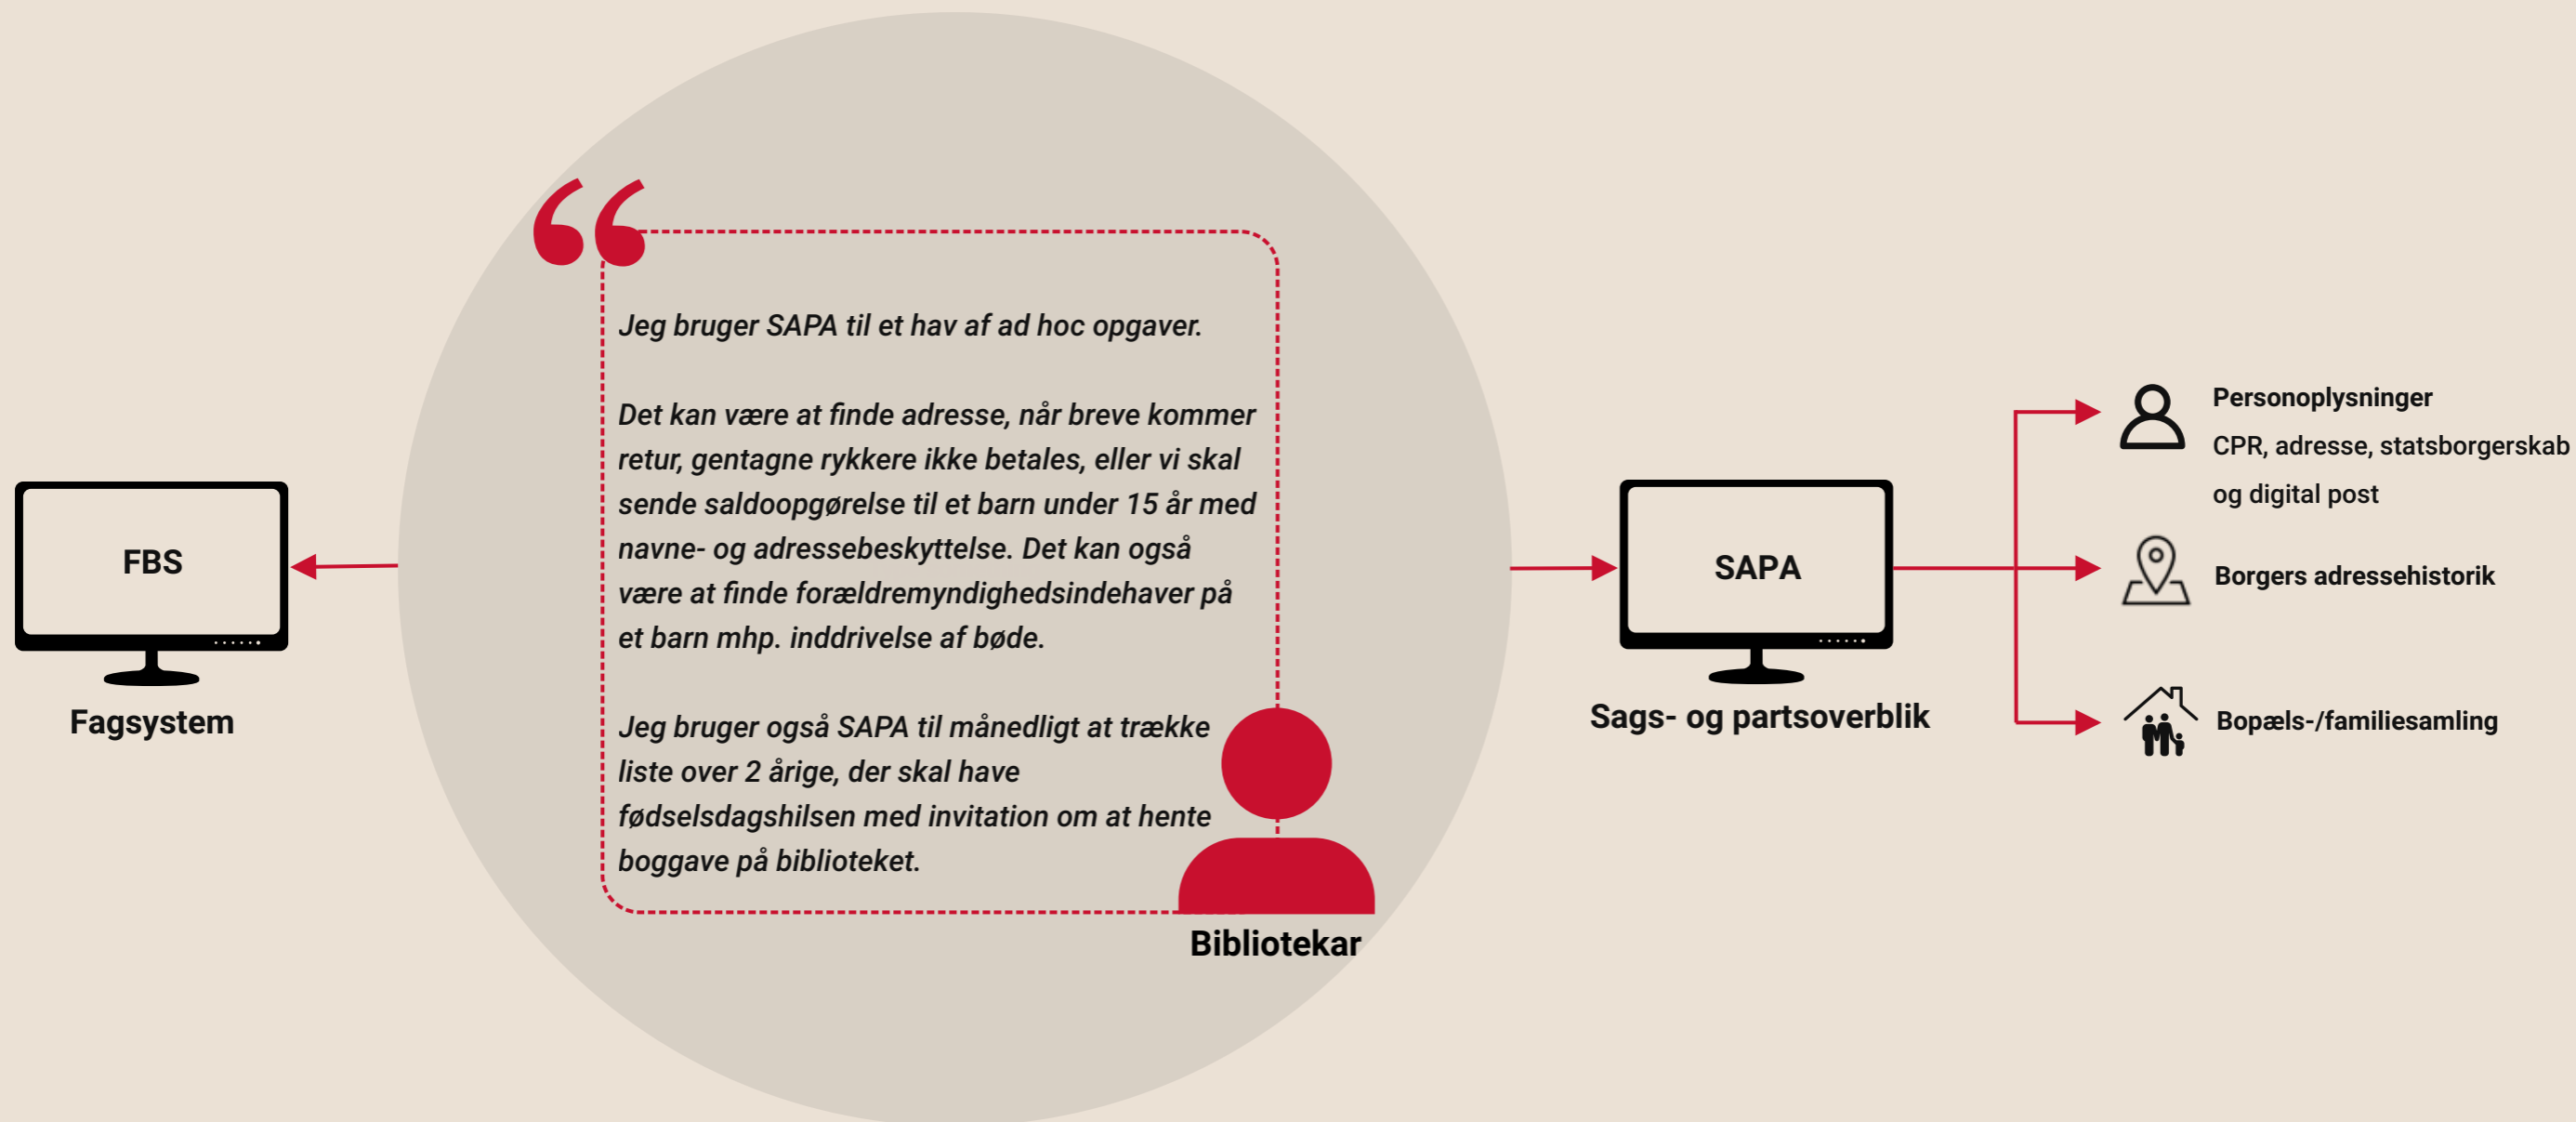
FBS

Fagsystem

Jeg bruger SAPA til et hav af ad hoc opgaver.

Det kan være at finde adresse, når breve kommer retur, gentagne rykkere ikke betales, eller vi skal sende saldoopgørelse til et barn under 15 år med navne- og adressebeskyttelse. Det kan også være at finde forældremyndighedsindehaver på et barn mhp. inddrivelse af bøde.

Jeg bruger også SAPA til månedligt at trække liste over 2 årige, der skal have fødselsdagshilsen med invitation om at hente boggave på biblioteket.

Bibliotekar

SAPA

Sags- og partsoverblik

Personoplysninger
CPR, adresse, statsborgerskab og digital post

Borgers adressehistorik

Bopæls-/familiesamling